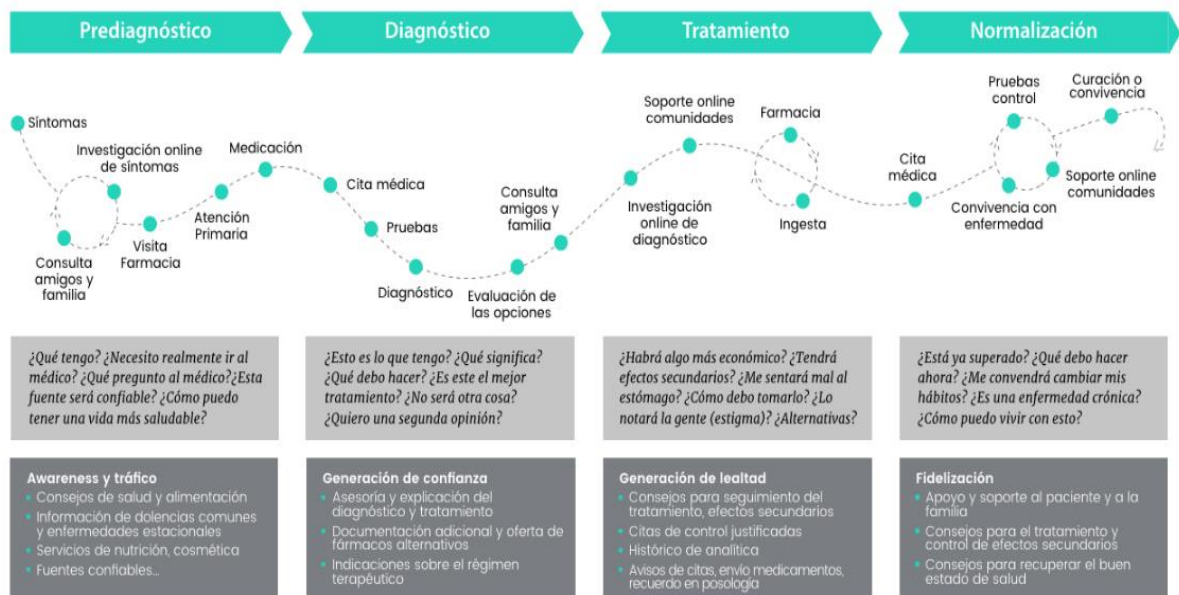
Prediagnóstico

Diagnóstico

Tratamiento

Normalización

Síntomas

Investigación online de síntomas

Consulta amigos y familia

Visita Farmacia

Atención Primaria

Medicación

Cita médica

Pruebas

Diagnóstico

Evaluación de las opciones

Consulta amigos y familia

Investigación online de diagnóstico

Soporte online comunidades

Farmacia

Ingesta

Cita médica

Pruebas control

Convivencia con enfermedad

Curación o convivencia

Soporte online comunidades

¿Qué tengo? ¿Necesito realmente ir al médico? ¿Qué pregunto al médico?¿Esta fuente será confiable? ¿Cómo puedo tener una vida más saludable?

¿Esto es lo que tengo? ¿Qué significa? ¿Qué debo hacer? ¿Es este el mejor tratamiento? ¿No será otra cosa? ¿Quiero una segunda opinión?

¿Habrá algo más económico? ¿Tendrá efectos secundarios? ¿Me sentará mal al estómago? ¿Cómo debo tomarlo? ¿Lo notará la gente (estigma)? ¿Alternativas?

¿Está ya superado? ¿Qué debo hacer ahora? ¿Me convendrá cambiar mis hábitos? ¿Es una enfermedad crónica? ¿Cómo puedo vivir con esto?

Awareness y tráfico
• Consejos de salud y alimentación
• Información de dolencias comunes y enfermedades estacionales
• Servicios de nutrición, cosmética
• Fuentes confiables...

Generación de confianza
• Asesoría y explicación del diagnóstico y tratamiento
• Documentación adicional y oferta de fármacos alternativos
• Indicaciones sobre el régimen terapéutico

Generación de lealtad
• Consejos para seguimiento del tratamiento, efectos secundarios
• Citas de control justificadas
• Histórico de analítica
• Avisos de citas, envío medicamentos, recuerdo en posología

Fidelización
• Apoyo y soporte al paciente y a la familia
• Consejos para el tratamiento y control de efectos secundarios
• Consejos para recuperar el buen estado de salud